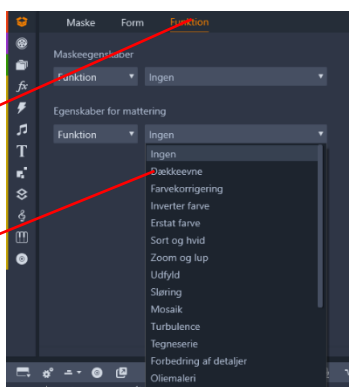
Maske Form Funktion

Maskeegenskaber

Funktion ▾ Ingen ▾

Egenskaber for mattering

Funktion ▾ Ingen ▾

Ingen
Dækkeevne
Farvekorrigering
Inverter farve
Erstat farve
Sort og hvid
Zoom og lup
Udfyld
Sløring
Mosaik
Turbulence
Tegneserie
Forbedring af detaljer
Oliemaleri